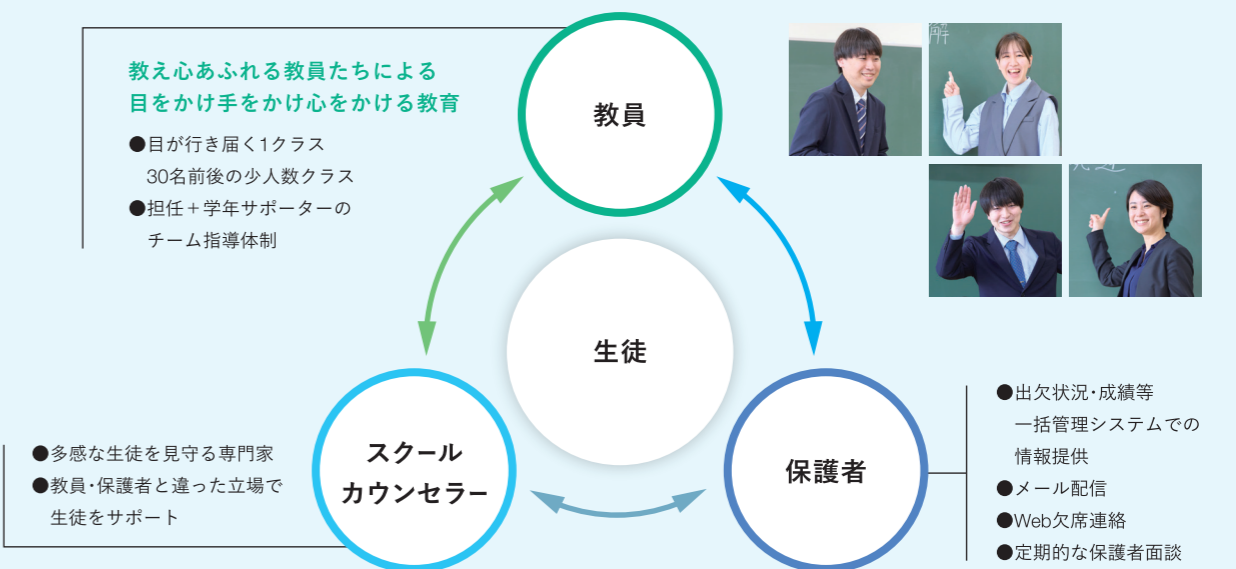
教え心あふれる教員たちによる
目をかけ手をかけ心をかける教育

●目が行き届く1クラス
30名前後の少人数クラス
●担任＋学年サポーターの
チーム指導体制

教員

生徒

スクール
カウンセラー

保護者

●多感な生徒を見守る専門家
●教員・保護者と違った立場で
生徒をサポート

●出欠状況・成績等
一括管理システムでの
情報提供
●メール配信
●Web欠席連絡
●定期的な保護者面談